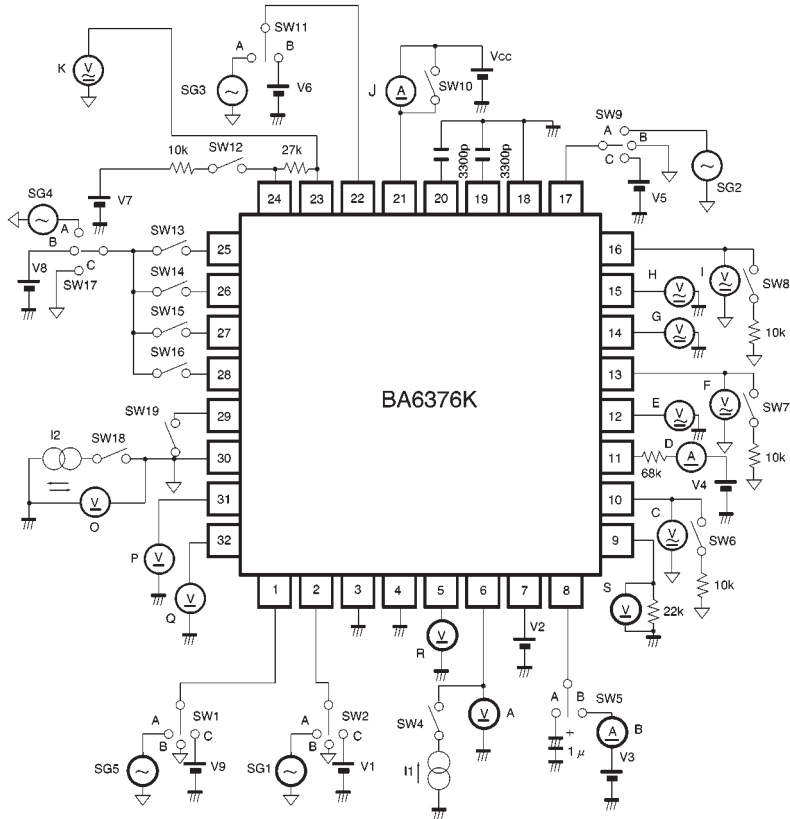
K
V
SW11
A
B
SG3
V6
J
A
SW10
Vcc
SW9
A
B
C
SG2
V5
10k
SW12
27k
V7
3300p
3300p
24
23
22
21
20
19
18
17
SG4
A
B
C
V8
SW17
SW13
SW14
SW15
SW16
25
26
27
28
16
15
14
13
12
11
10
9
H
V
I
V
SW8
G
V
10k
E
V
F
V
SW7
D
A
68k
10k
V4
C
V
SW6
10k
S
V
22k
BA6376K
SW19
29
I2
SW18
30
V
O
31
P
V
32
V
Q
1
2
3
4
5
6
7
8
V
R
V2
V
A
SW4
I1
A
B
SW5
+
1 μ
A
B
V3
A
B
SW1
C
SG5
V9
A
B
SW2
C
SG1
V1